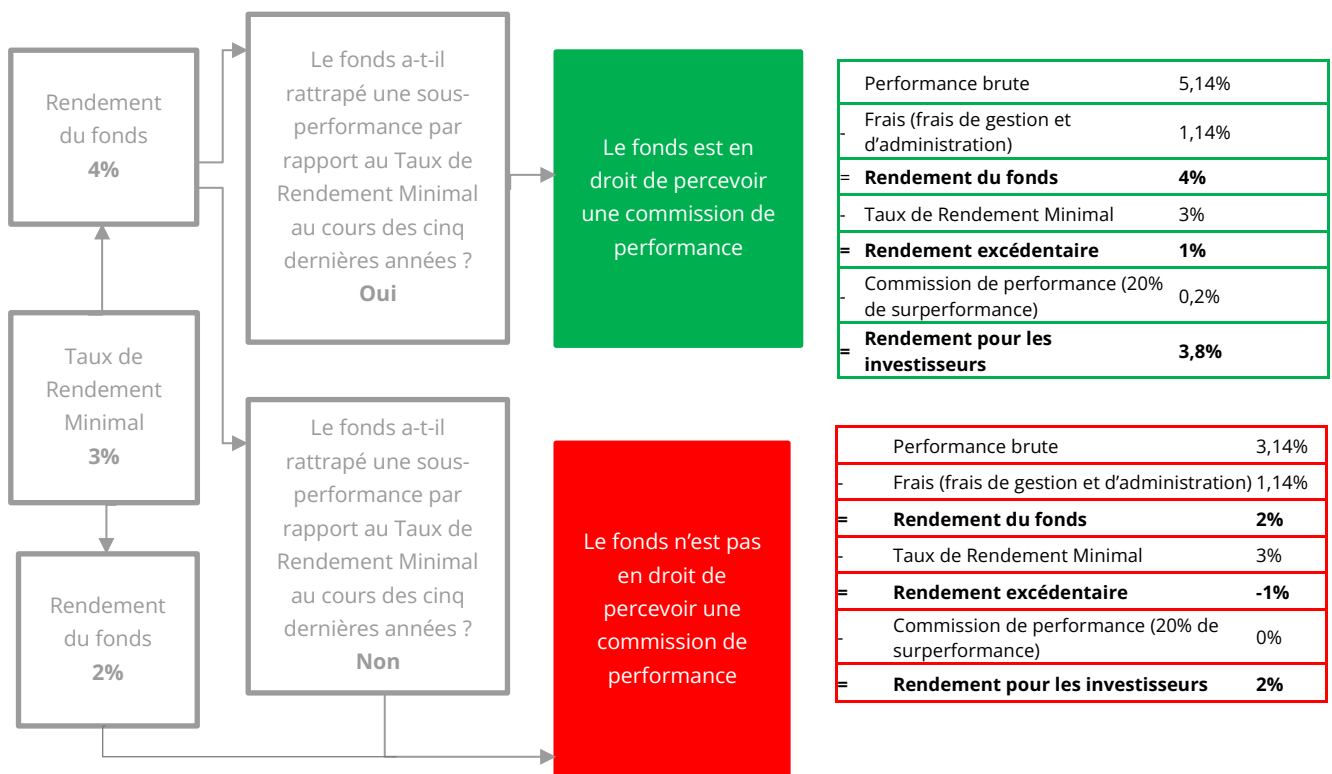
Rendement du fonds
**4%**

Le fonds a-t-il rattrapé une sous-performance par rapport au Taux de Rendement Minimal au cours des cinq dernières années ?
**Oui**

Le fonds est en droit de percevoir une commission de performance

| | | |
|---|---|---|
| | Performance brute | 5,14% |
| - | Frais (frais de gestion et d'administration) | 1,14% |
| = | **Rendement du fonds** | **4%** |
| - | Taux de Rendement Minimal | 3% |
| = | **Rendement excédentaire** | **1%** |
| - | Commission de performance (20% de surperformance) | 0,2% |
| = | **Rendement pour les investisseurs** | **3,8%** |

Taux de Rendement Minimal
**3%**

Le fonds a-t-il rattrapé une sous-performance par rapport au Taux de Rendement Minimal au cours des cinq dernières années ?
**Non**

Rendement du fonds
**2%**

Le fonds n'est pas en droit de percevoir une commission de performance

| | | |
|---|---|---|
| | Performance brute | 3,14% |
| - | Frais (frais de gestion et d'administration) | 1,14% |
| = | **Rendement du fonds** | **2%** |
| - | Taux de Rendement Minimal | 3% |
| = | **Rendement excédentaire** | **-1%** |
| - | Commission de performance (20% de surperformance) | 0% |
| = | **Rendement pour les investisseurs** | **2%** |